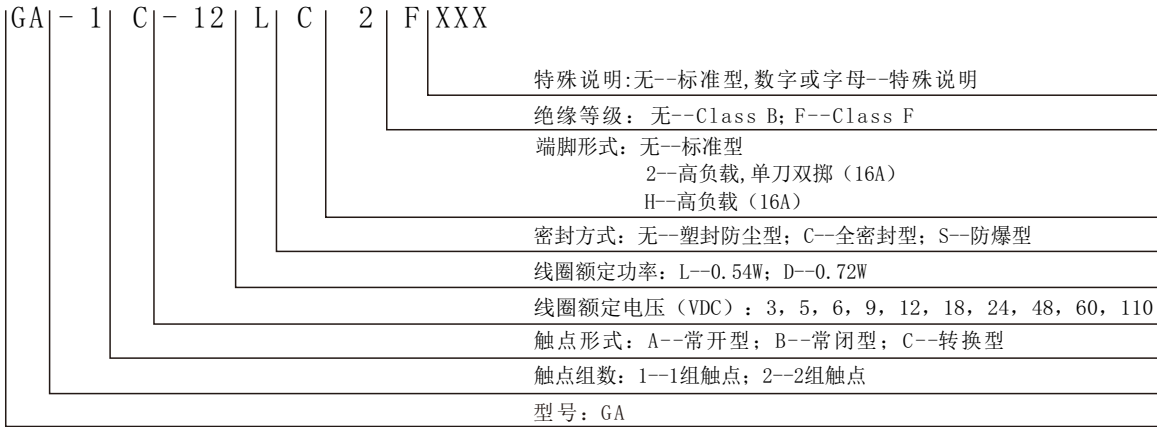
GA - 1 C - 12 L C 2 F XXX

特殊说明:无--标准型,数字或字母--特殊说明

绝缘等级：无--Class B；F--Class F

端脚形式：无--标准型
2--高负载,单刀双掷（16A）
H--高负载（16A）

密封方式：无--塑封防尘型；C--全密封型；S--防爆型

线圈额定功率：L--0.54W；D--0.72W

线圈额定电压（VDC）：3，5，6，9，12，18，24，48，60，110

触点形式：A--常开型；B--常闭型；C--转换型

触点组数：1--1组触点；2--2组触点

型号：GA